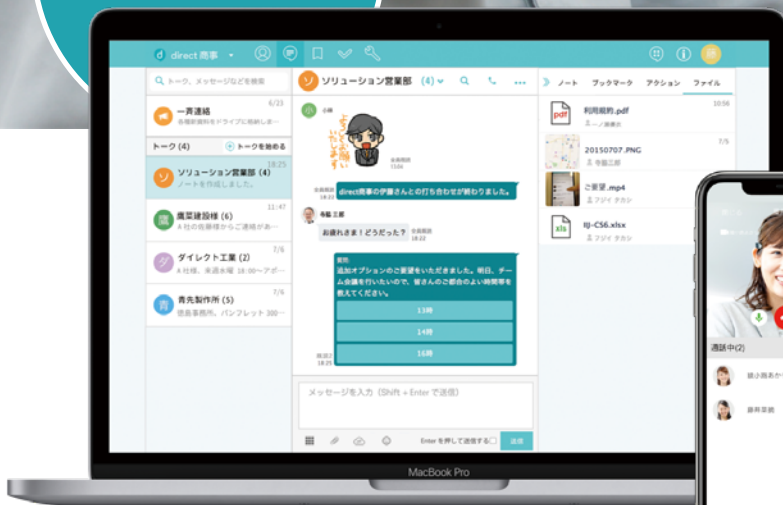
direct 商事

トーク、メッセージなどを検索

一斉連絡
6/23
各種新資料をドライブに格納しまし…

トーク (4)
トークを始める

ソリューション営業部 (4)
18:25
ノートを作成しました。

鷹菜建設様 (6)
11:47
A 社の佐藤様からご連絡が…

ダイレクト工業 (2)
7/6
A 社様、来週水曜 18:00〜アポー…

青先製作所 (5)
7/6
営業事務所。パンフレット 300…

ソリューション営業部 (4)

小林

よろしくお願いいたします

direct商事の伊藤さんとの打ち合わせが終わりました。

寺脇 三郎
お疲れさま！どうだった？

質問:
追加オプションのご要望をいただきました。明日、チーム会議を行いたいので、皆さんのご都合のよい時間帯を教えてください。

13時
14時
16時

メッセージを入力（Shift + Enter で送信）

Enter を押して送信する
送信

ノート ブックマーク アクション ファイル

利用規約.pdf
10:56

20150707.PNG
7/5
寺脇三郎

ご要望.mp4
フジイ タカシ

IIJ-CS6.xlsx
フジイ タカシ

通話中(2)

MacBook Pro